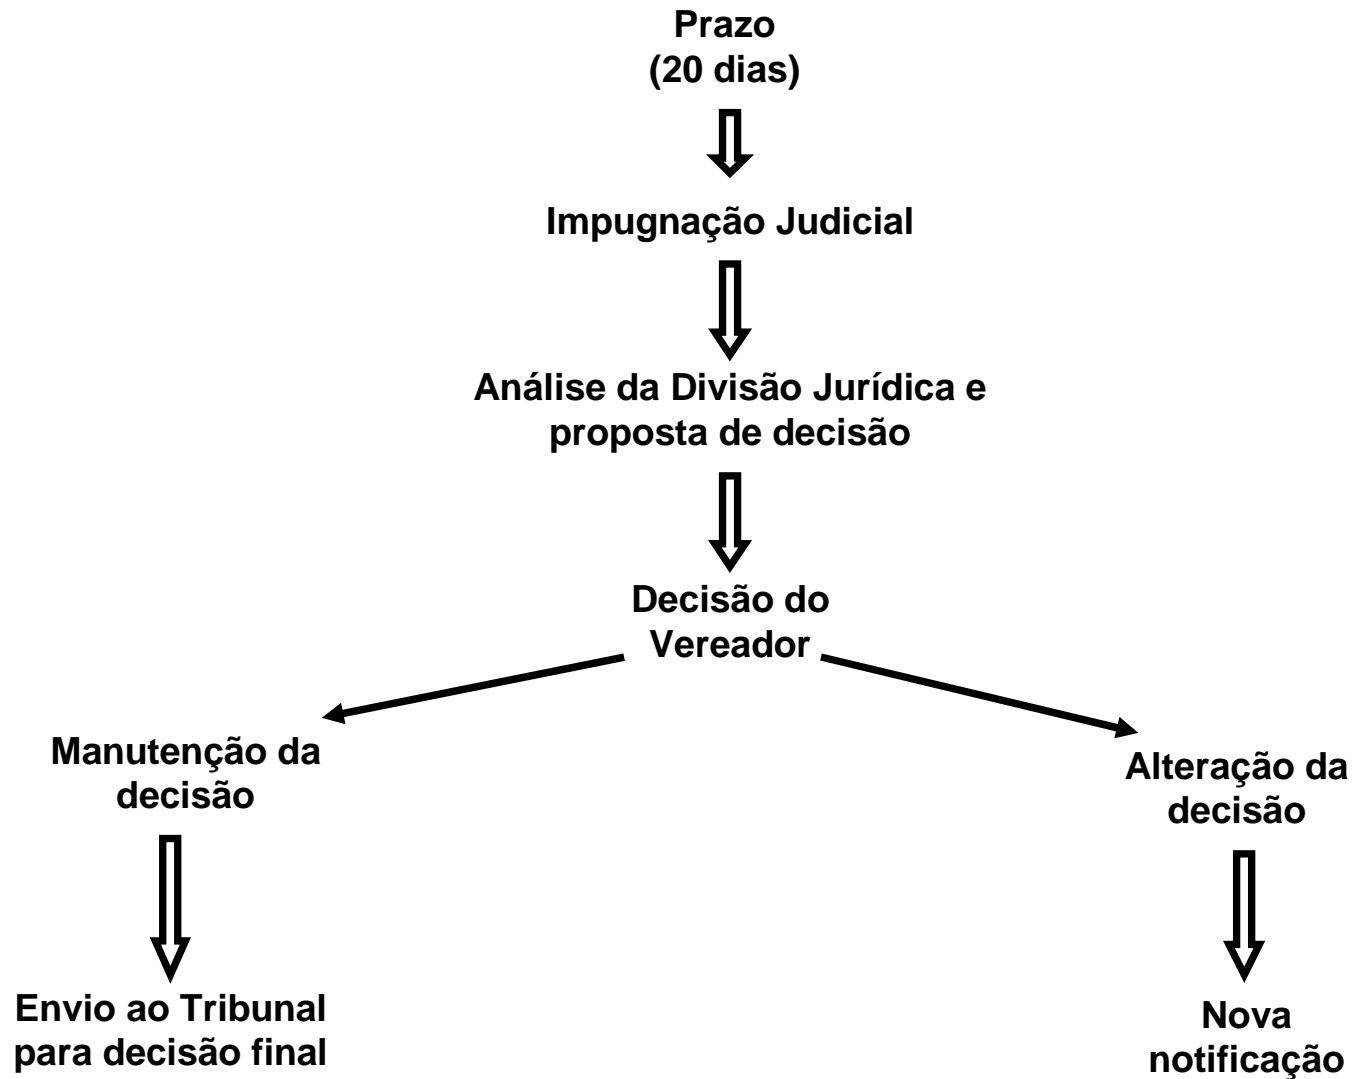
Prazo
(20 dias)

Impugnação Judicial

Análise da Divisão Jurídica e proposta de decisão

Decisão do Vereador

Manutenção da decisão

Envio ao Tribunal para decisão final

Alteração da decisão

Nova notificação